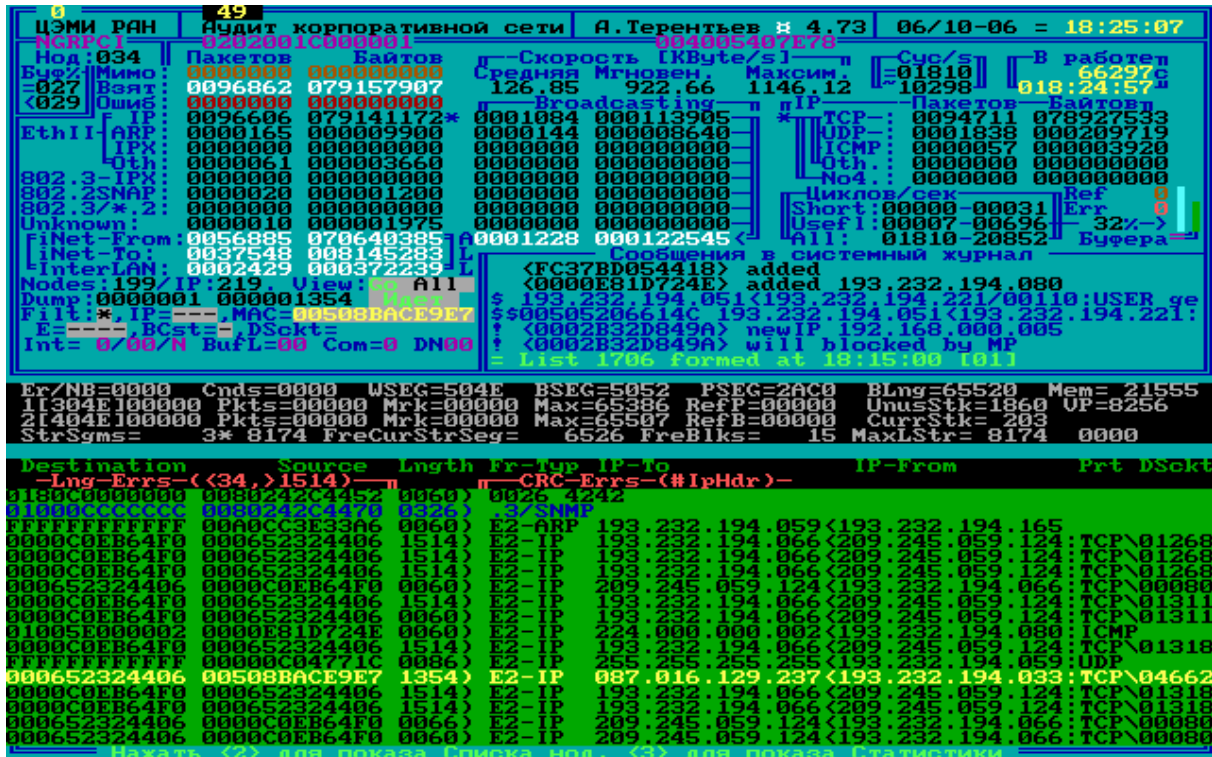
0 49
ЦЭМИ РАН Аудит корпоративной сети А.Терентьев ¤ 4.73 06/10-06 = 18:25:07
NGRPCI 0202001C000001 004005407E78
Нод:034 Пакетов Байтов Скорость [KByte/s] Cyc/s В работе
Буф%:Мимо: 000000 00000000 Средняя Мгновен. Максим. 01810 66297с
=027 Взят: 0096862 079157907 126.85 922.66 1146.12 ~10298 018:24:57
<029 Ошиб: 000000 00000000 Broadcasting IP Пакетов Байтов
IP: 0096606 079141172* 0001084 000113905 * TCP-: 0094711 078927533
EthII-ARP: 0000165 000009900 0000144 000008640 UDP-: 0001838 000209719
IPX: 0000000 000000000 0000000 000000000 ICMP: 0000057 000003920
Oth: 0000061 000003660 0000000 000000000 Oth.: 0000000 00000000
802.3-IPX: 0000000 000000000 0000000 000000000 No4.: 0000000 00000000
802.2SNAP: 0000020 000001200 0000000 000000000 Циклов/сек Ref 0
802.3/*.2: 0000000 000000000 0000000 000000000 Short:00000-00031 Err 0
Unknown: 0000010 000001975 0000000 000000000 Usefl:00007-00696 32%->
iNet-From:0056885 070640385 A0001228 000122545 All: 01810-20852 Буфера
iNet-To: 0037548 008145283 L Сообщения в системный журнал
InterLAN: 0002429 000372239 L <FC37BD054418> added
Nodes:199/IP:219. View: Go All <0000E81D724E> added 193.232.194.080
Dump:0000001 000001354 Идет $ 193.232.194.051<193.232.194.221/00110:USER ge
Filt:*,IP=---,MAC=00508BACE9E7 $$00505206614C 193.232.194.051<193.232.194.221:
E=----,BCst=-,DSckt= ! <0002B32D849A> newIP 192.168.000.005
Int= 0/00/N BufL=00 Com=0 DN00 ! <0002B32D849A> will blocked by MP
= List 1706 formed at 18:15:00 [01]
Er/NB=0000 Cnds=0000 WSEG=504E BSEG=5052 PSEG=2AC0 BLng=65520 Mem= 21555
1[304E]00000 Pkts=00000 Mrk=00000 Max=65386 RefP=00000 UnusStk=1860 VP=8256
2[404E]00000 Pkts=00000 Mrk=00000 Max=65507 RefB=00000 CurrStk= 203
StrSgms= 3* 8174 FreCurStrSeg= 6526 FreBlks= 15 MaxLStr= 8174 0000
Destination Source Lngth Fr-Typ IP-To IP-From Prt DSckt
-Lng-Errs-(<34,>1514)- -CRC-Errs-(#IpHdr)-
0180C0000000 0080242C4452 0060) 0026 4242
01000CCCCCCC 0080242C4470 0326) .3/SNMP
FFFFFFFFFFFF 00A0CC3E33A6 0060) E2-ARP 193.232.194.059<193.232.194.165
0000C0EB64F0 000652324406 1514) E2-IP 193.232.194.066<209.245.059.124:TCP\01268
0000C0EB64F0 000652324406 1514) E2-IP 193.232.194.066<209.245.059.124:TCP\01268
0000C0EB64F0 000652324406 1514) E2-IP 193.232.194.066<209.245.059.124:TCP\01268
000652324406 0000C0EB64F0 0060) E2-IP 209.245.059.124<193.232.194.066:TCP\00080
0000C0EB64F0 000652324406 1514) E2-IP 193.232.194.066<209.245.059.124:TCP\01311
0000C0EB64F0 000652324406 0060) E2-IP 193.232.194.066<209.245.059.124:TCP\01311
01005E000002 0000E81D724E 0060) E2-IP 224.000.000.002<193.232.194.080:ICMP
0000C0EB64F0 000652324406 1514) E2-IP 193.232.194.066<209.245.059.124:TCP\01318
FFFFFFFFFFFF 00000C04771C 0086) E2-IP 255.255.255.255<193.232.194.059:UDP
000652324406 00508BACE9E7 1354) E2-IP 087.016.129.237<193.232.194.033:TCP\04662
0000C0EB64F0 000652324406 1514) E2-IP 193.232.194.066<209.245.059.124:TCP\01318
0000C0EB64F0 000652324406 1514) E2-IP 193.232.194.066<209.245.059.124:TCP\01318
000652324406 0000C0EB64F0 0066) E2-IP 209.245.059.124<193.232.194.066:TCP\00080
000652324406 0000C0EB64F0 0060) E2-IP 209.245.059.124<193.232.194.066:TCP\00080
Нажать <2> для показа Списка нод, <3> для показа Статистики